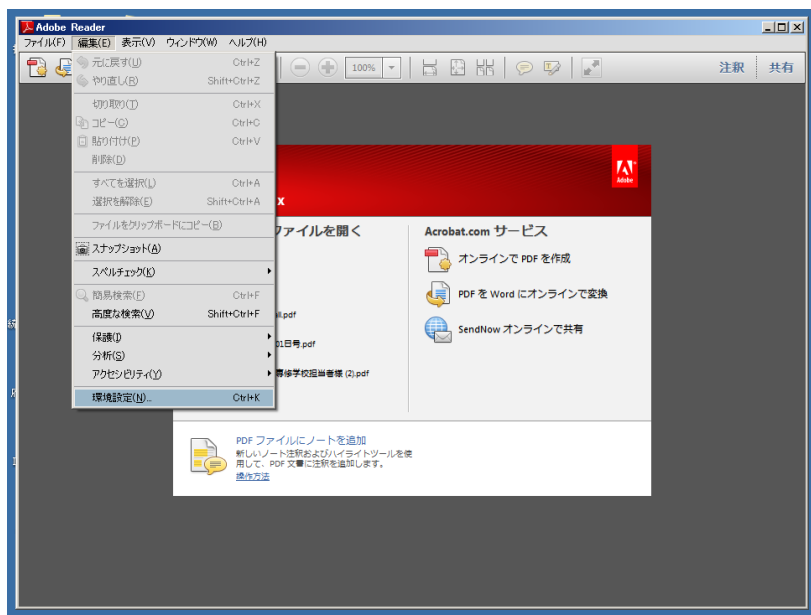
Adobe Reader

ファイル(F) 編集(E) 表示(V) ウィンドウ(W) ヘルプ(H)

100%

注釈 共有

元に戻す(U) Ctrl+Z
やり直し(R) Shift+Ctrl+Z
切り取り(T) Ctrl+X
コピー(C) Ctrl+C
貼り付け(P) Ctrl+V
削除(D)
すべてを選択(L) Ctrl+A
選択を解除(E) Shift+Ctrl+A
ファイルをクリップボードにコピー(B)
スナップショット(A)
スペルチェック(K)
簡易検索(F) Ctrl+F
高度な検索(V) Shift+Ctrl+F
保護(I)
分析(S)
アクセシビリティ(Y)
環境設定(N)... Ctrl+K

Adobe

X

ファイルを開く

.pdf
01日号.pdf
専修学校担当者様 (2).pdf

Acrobat.com サービス

オンラインで PDF を作成

PDF を Word にオンラインで変換

SendNow オンラインで共有

PDF ファイルにノートを追加
新しいノート注釈およびハイライトツールを使用して、PDF 文書に注釈を追加します。
操作方法